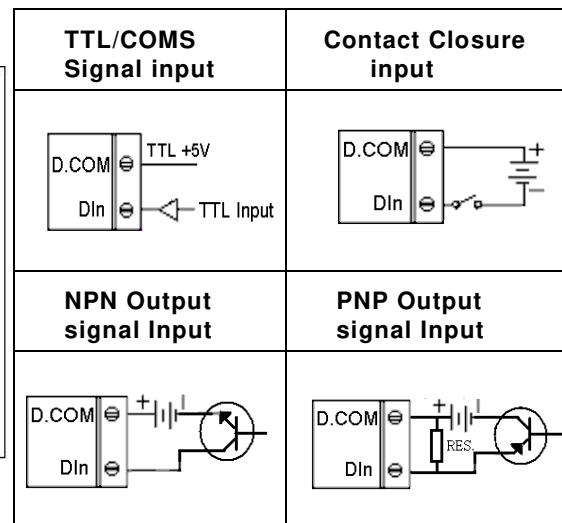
| TTL/COMS Signal input | Contact Closure input |
|---|---|
| D.COM TTL +5V DIn TTL Input | D.COM + − DIn |
| **NPN Output signal Input** | **PNP Output signal Input** |
| D.COM + DIn | D.COM + RES. DIn |